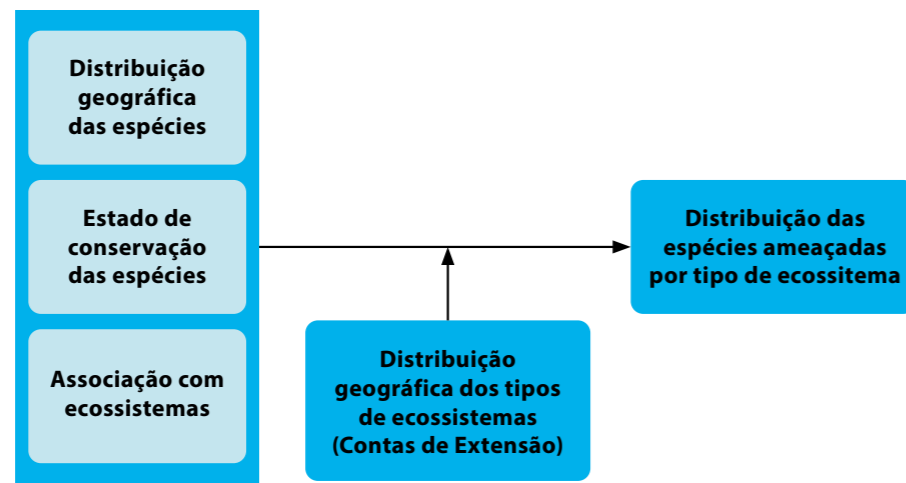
Distribuição geográfica das espécies

Estado de conservação das espécies

Associação com ecossistemas

Distribuição geográfica dos tipos de ecossistemas (Contas de Extensão)

Distribuição das espécies ameaçadas por tipo de ecossitema